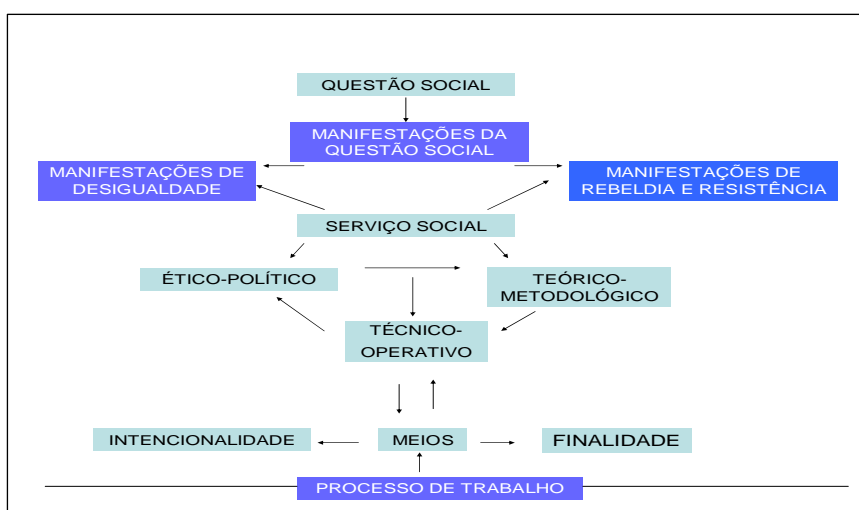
QUESTÃO SOCIAL

MANIFESTAÇÕES DA QUESTÃO SOCIAL

MANIFESTAÇÕES DE DESIGUALDADE

MANIFESTAÇÕES DE REBELDIA E RESISTÊNCIA

SERVIÇO SOCIAL

ÉTICO-POLÍTICO

TEÓRICO-METODOLÓGICO

TÉCNICO-OPERATIVO

INTENCIONALIDADE

MEIOS

FINALIDADE

PROCESSO DE TRABALHO